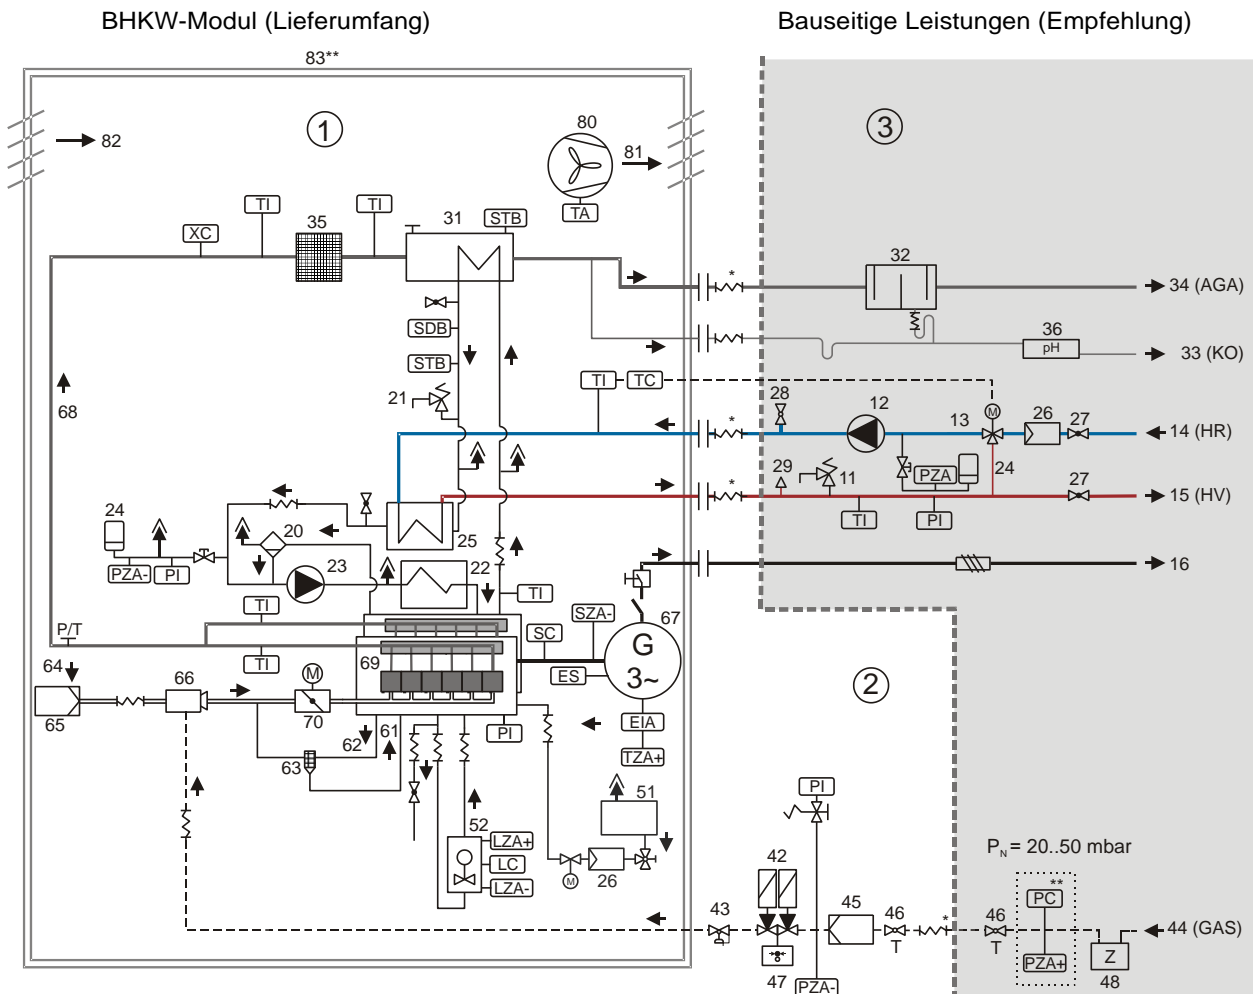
BHKW-Modul (Lieferumfang)

Bauseitige Leistungen (Empfehlung)

83**

1

3

2

82

80

81

TA

TI

TI

XC

35

31

STB

32

34 (AGA)

36

pH

33 (KO)

SDB

STB

21

TI

TC

28

12

13

M

26

27

14 (HR)

68

29

11

PZA

24

27

15 (HV)

TI

PI

24

20

25

PZA-

PI

23

22

TI

16

TI

SZA-

67

P/T

SC

G

3~

64

69

ES

66

M

65

70

62

61

EIA

63

PI

TZA+

51

52

LZA+

LC

LZA-

M

26

PI

42

$P_N$ = 20..50 mbar

PC

**

45

46

T

46

T

43

44 (GAS)

PZA+

Z

47

PZA-

48